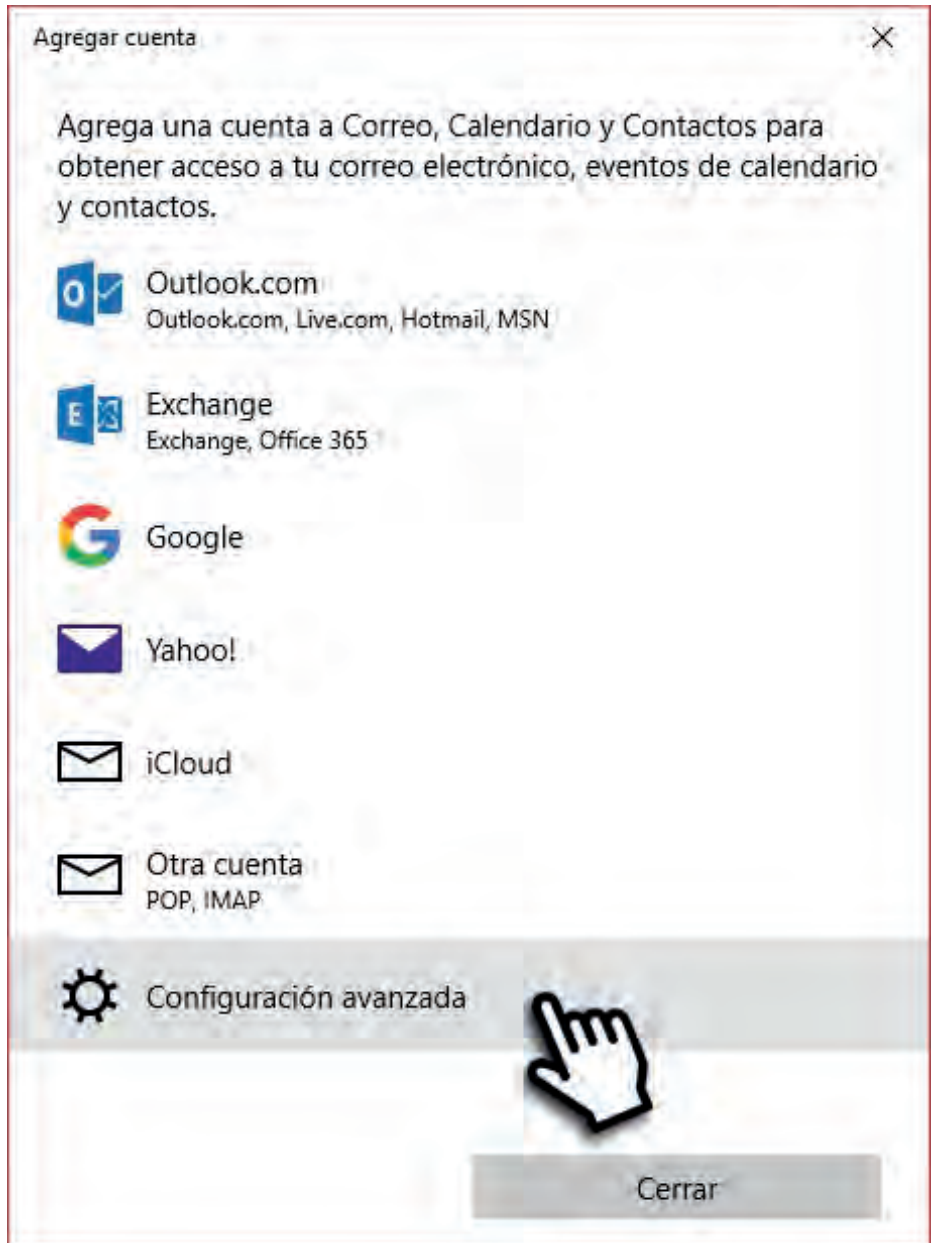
Agregar cuenta

Agrega una cuenta a Correo, Calendario y Contactos para obtener acceso a tu correo electrónico, eventos de calendario y contactos.

Outlook.com
Outlook.com, Live.com, Hotmail, MSN

Exchange
Exchange, Office 365

Google

Yahoo!

iCloud

Otra cuenta
POP, IMAP

Configuración avanzada

Cerrar